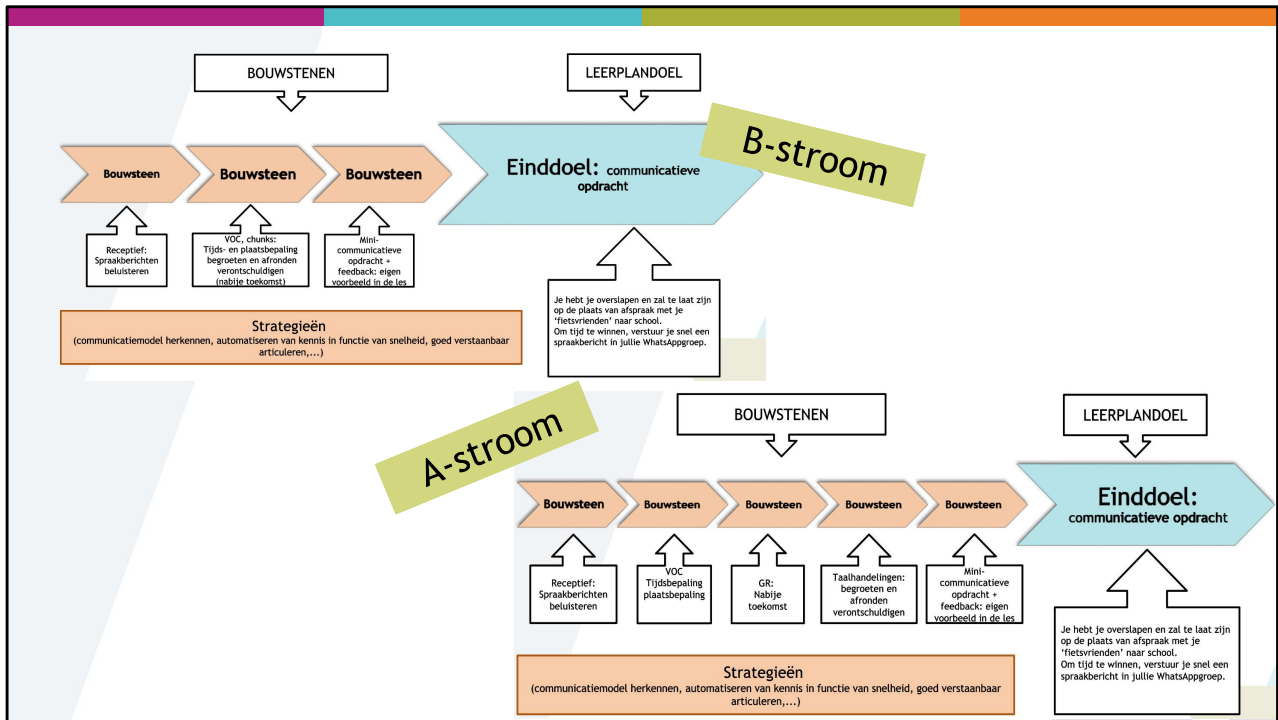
BOUWSTENEN

LEERPLANDOEL

B-stroom

Bouwsteen

Bouwsteen

Bouwsteen

Einddoel: communicatieve opdracht

Receptief: Spraakberichten beluisteren

VOC, chunks: Tijds- en plaatsbepaling begroeten en afronden verontschuldigen (nabije toekomst)

Mini-communicatieve opdracht + feedback: eigen voorbeeld in de les

Je hebt je overslapen en zal te laat zijn op de plaats van afspraak met je 'fietsvrienden' naar school. Om tijd te winnen, verstuur je snel een spraakbericht in jullie WhatsAppgroep.

Strategieën
(communicatiemodel herkennen, automatiseren van kennis in functie van snelheid, goed verstaanbaar articuleren,...)

A-stroom

BOUWSTENEN

LEERPLANDOEL

Bouwsteen

Bouwsteen

Bouwsteen

Bouwsteen

Bouwsteen

Einddoel: communicatieve opdracht

Receptief: Spraakberichten beluisteren

VOC Tijdsbepaling plaatsbepaling

GR: Nabije toekomst

Taalhandelingen: begroeten en afronden verontschuldigen

Mini-communicatieve opdracht + feedback: eigen voorbeeld in de les

Je hebt je overslapen en zal te laat zijn op de plaats van afspraak met je 'fietsvrienden' naar school. Om tijd te winnen, verstuur je snel een spraakbericht in jullie WhatsAppgroep.

Strategieën
(communicatiemodel herkennen, automatiseren van kennis in functie van snelheid, goed verstaanbaar articuleren,...)